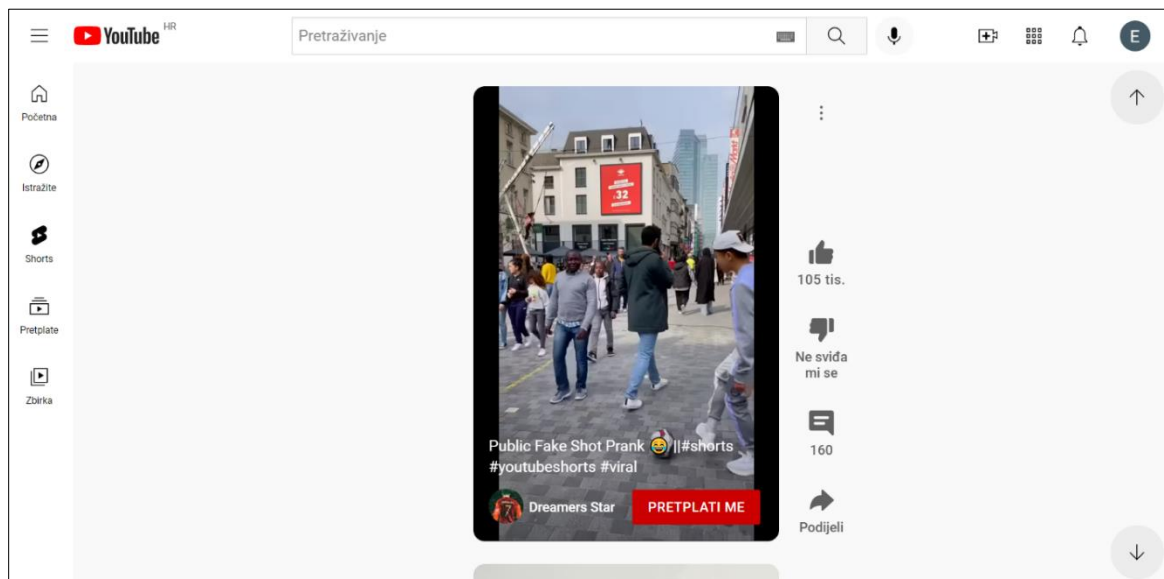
YouTube HR

Pretraživanje

E

Početna

Istražite

Shorts

Pretplate

Zbirka

32

Public Fake Shot Prank 😂⚽||#shorts #youtubeshorts #viral

Dreamers Star

PRETPLATI ME

105 tis.

Ne sviđa mi se

160

Podijeli